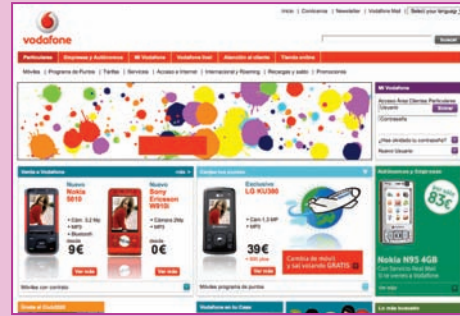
vodafone

Inicio | Contáctanos | Newsletter | Vodafone Mail | Select your language

Buscar

Particulares | Empresas y Autónomos | Mi Vodafone | Vodafone live! | Atención al cliente | Tienda online

Móviles | Programa de Puntos | Tarifas | Servicios | Acceso a Internet | Internacional y Roaming | Recargas y saldo | Promociones

Mi Vodafone

Acceso Área Clientes Particulares

Usuario

Entrar

Contraseña

¿Has olvidado tu contraseña?

Nuevo Usuario

Venta a Vodafone

más

Nuevo Nokia 5610

• Cám. 3,2 Mp
• MP3
• Bluetooth

Desde 9€

Ver más

Nuevo Sony Ericsson W890

• Cámara 3Mp
• MP3
• 3G

Desde 0€

Ver más

Móviles con contrato

Exclusiva LG KU380

• Cám. 1,3 MP
• MP3

39€
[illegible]

Cambia de móvil y sal volando GRATIS

Ver más

Móviles programa de puntos

Nokia N95 4GB

Con Servicio Real Mail
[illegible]

83€

Ver más

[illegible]

Vodafone en tu Casa

La más buscada